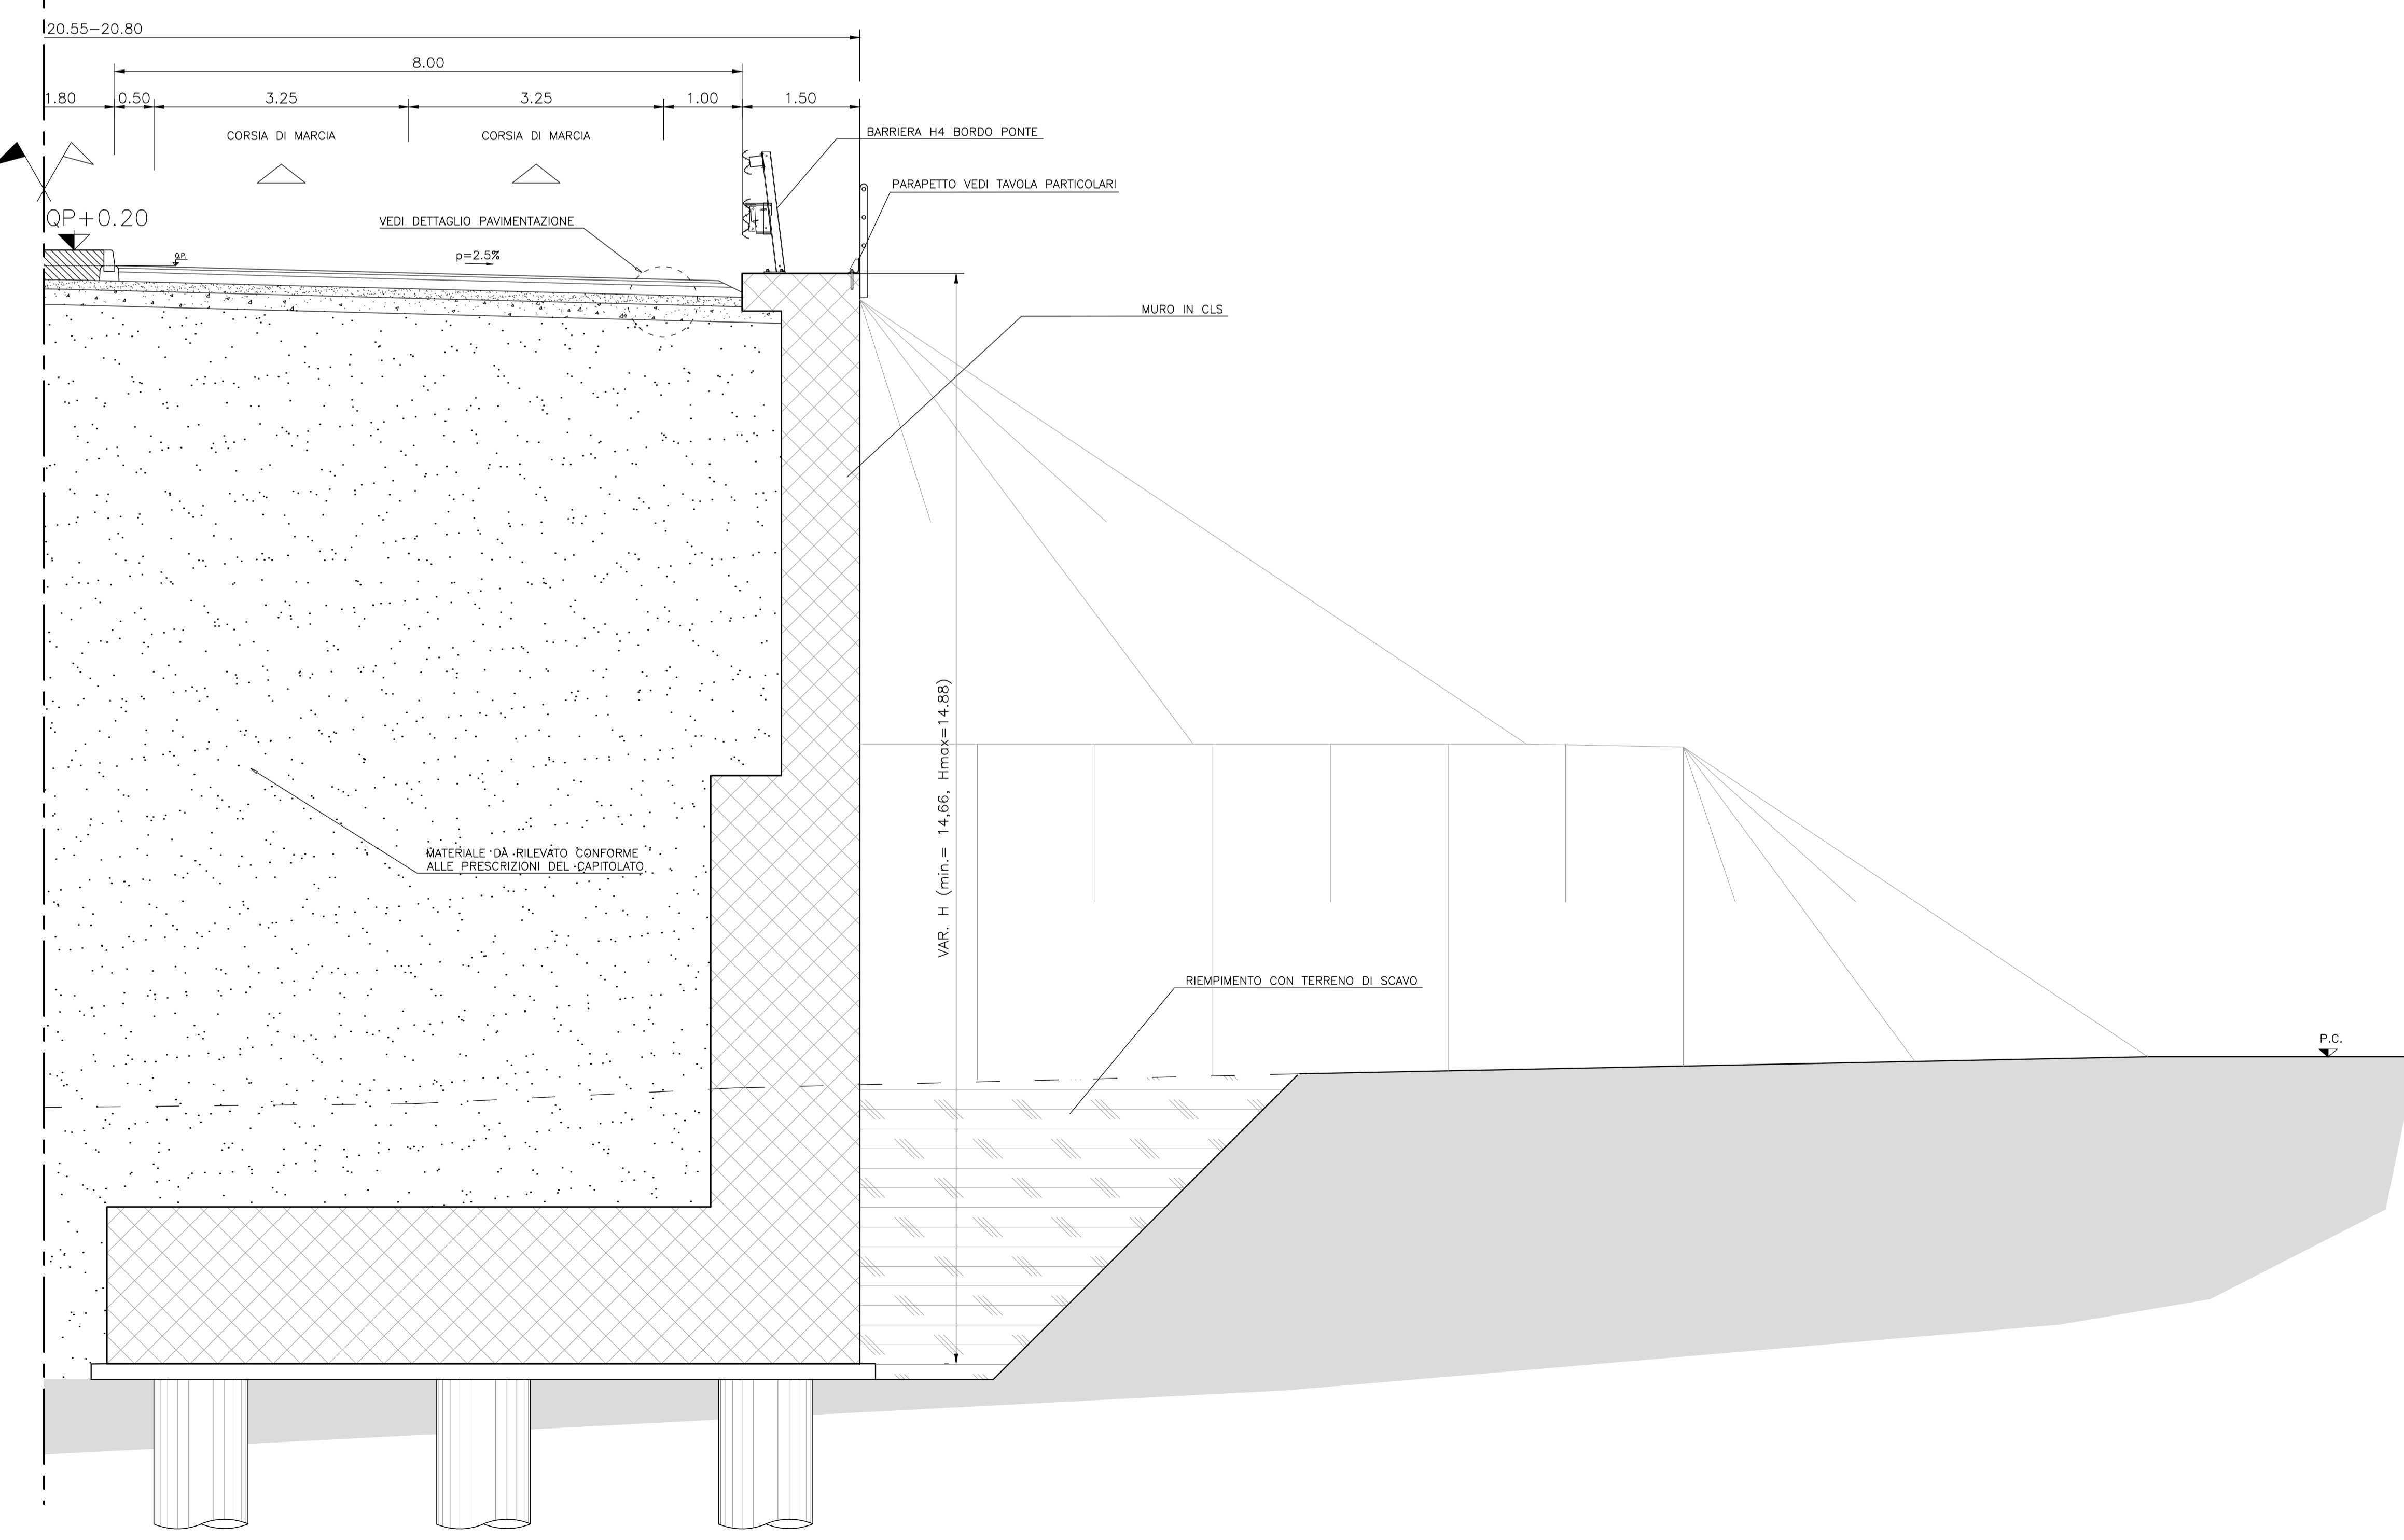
20.55–20.80

8.00

1.80 0.50 3.25 3.25 1.00 1.50

CORSIA DI MARCIA

CORSIA DI MARCIA

BARRIERA H4 BORDO PONTE

PARAPETTO VEDI TAVOLA PARTICOLARI

QP+0.20

VEDI DETTAGLIO PAVIMENTAZIONE

Q.P.

p=2.5%

MURO IN CLS

MATERIALE DA RILEVATO CONFORME ALLE PRESCRIZIONI DEL CAPITOLATO

VAR. H (min.= 14,66, Hmax=14.88)

RIEMPIMENTO CON TERRENO DI SCAVO

P.C.